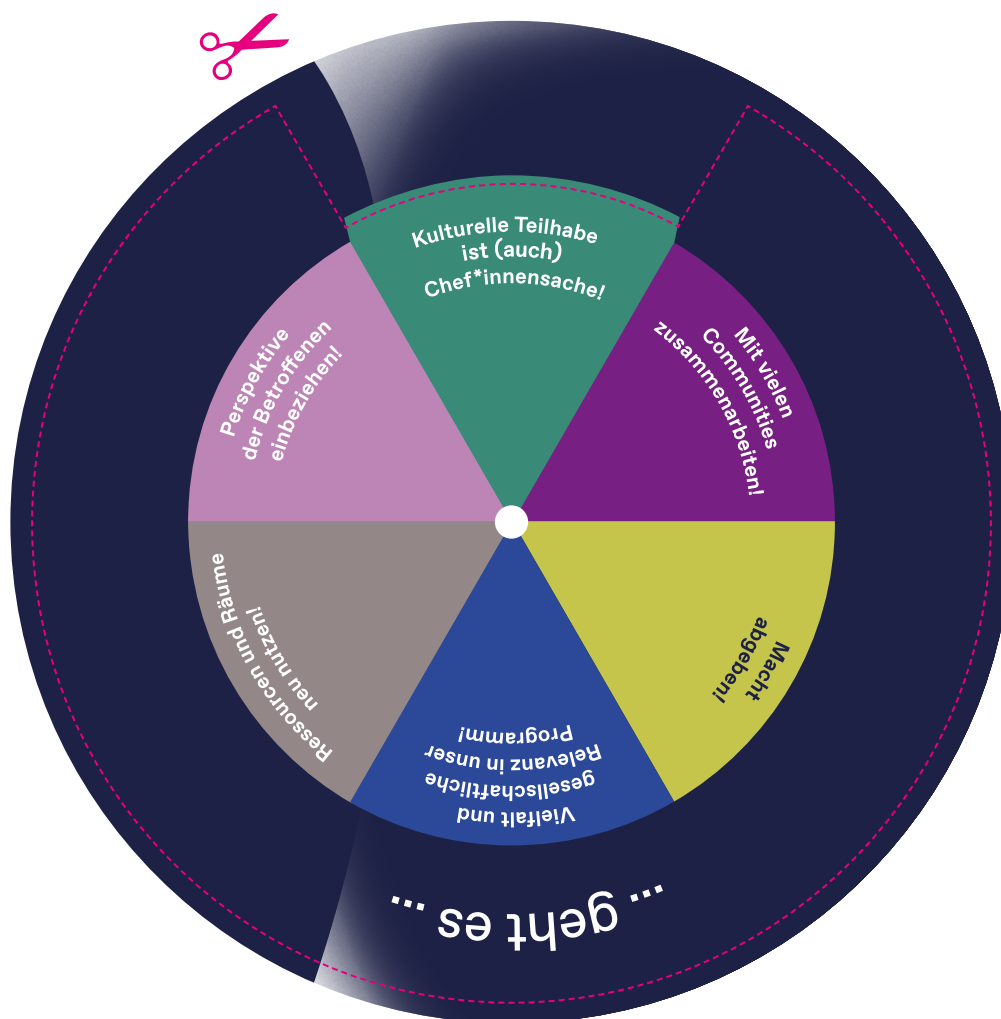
Kulturelle Teilhabe ist (auch) Chef*innensache!

Mit vielen Communities zusammenarbeiten!

Macht abgeben!

Vielfalt und gesellschaftliche Relevanz in unser Programm!

Ressourcen und Räume neu nutzen!

Perspektive der Betroffenen einbeziehen!

... geht es ...